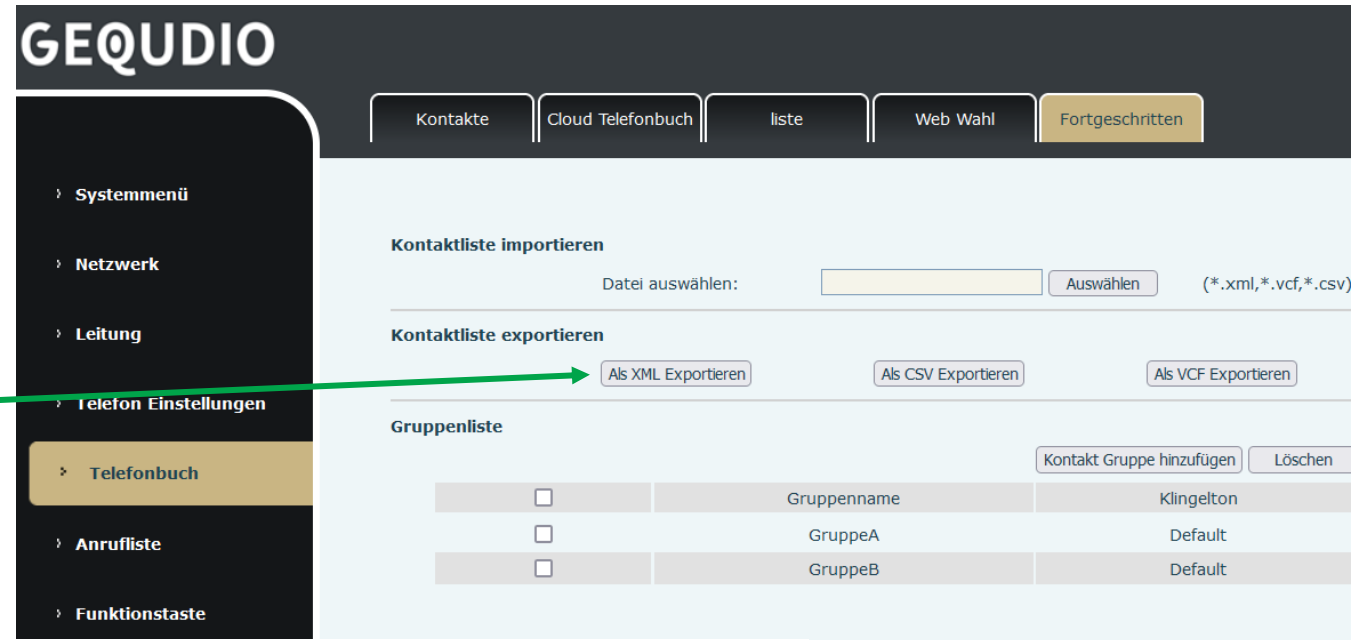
GEQUDIO

Kontakte | Cloud Telefonbuch | liste | Web Wahl | Fortgeschritten

› Systemmenü
› Netzwerk
› Leitung
› Telefon Einstellungen
› Telefonbuch
› Anrufliste
› Funktionstaste

Kontaktliste importieren

Datei auswählen: Auswählen (*.xml,*.vcf,*.csv)

Kontaktliste exportieren

Als XML Exportieren Als CSV Exportieren Als VCF Exportieren

Gruppenliste

Kontakt Gruppe hinzufügen Löschen

| ☐ | Gruppenname | Klingelton |
|---|---|---|
| ☐ | GruppeA | Default |
| ☐ | GruppeB | Default |